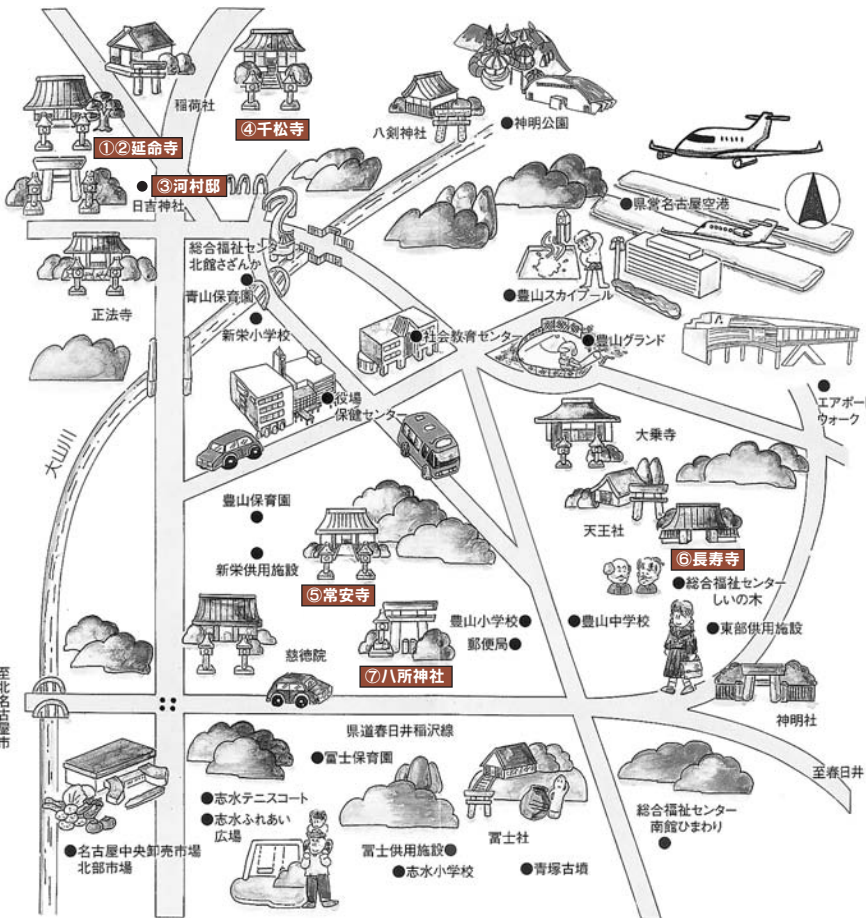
稲荷社

④千松寺

①②延命寺

③河村邸

日吉神社

八剱神社

●神明公園

●県営名古屋空港

総合福祉センター
北館さざんか

青山保育園

新栄小学校

正法寺

●豊山スカイプール

●社会教育センター

●豊山グランド

●エアポートウォーク

●役場
保健センター

大山川

大乗寺

豊山保育園●

天王社

●新栄供用施設

⑥長寿寺

●総合福祉センター
しいの木

⑤常安寺

豊山小学校●

郵便局●

●豊山中学校

●東部供用施設

慈徳院

⑦八所神社

至北名古屋市

県道春日井稲沢線

●冨士保育園

神明社

至春日井

●志水テニスコート

●志水ふれあい広場

総合福祉センター
南館ひまわり

冨士社

冨士供用施設●

●名古屋中央卸売市場
北部市場

●志水小学校

●青塚古墳